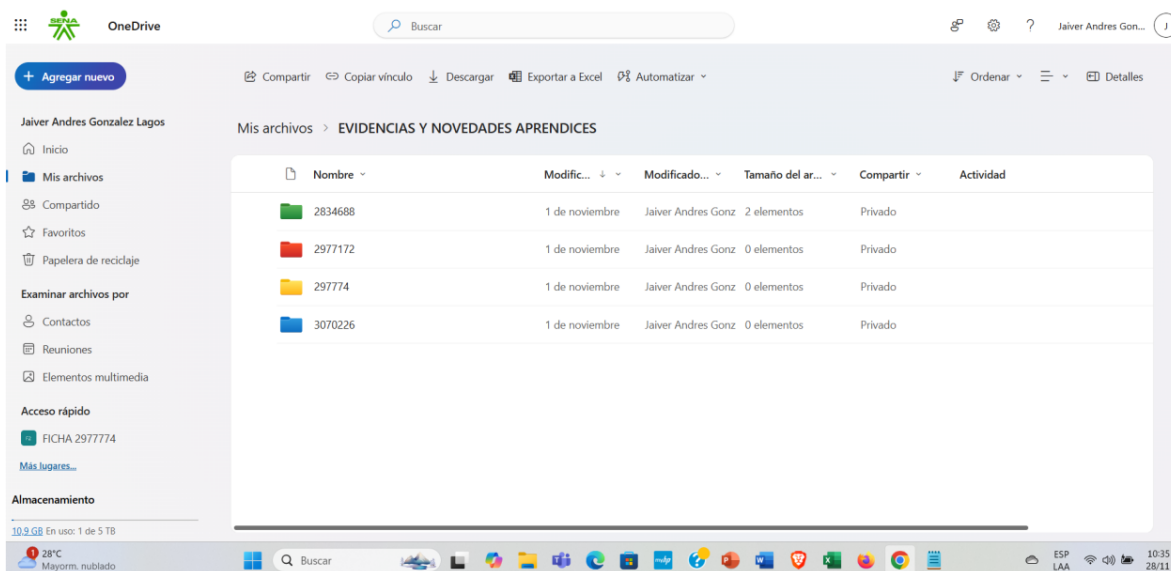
SENA OneDrive

Buscar

? Jaiver Andres Gon... J

+ Agregar nuevo

Compartir Copiar vínculo Descargar Exportar a Excel Automatizar

Ordenar Detalles

Jaiver Andres Gonzalez Lagos

Inicio

Mis archivos

Compartido

Favoritos

Papelera de reciclaje

Examinar archivos por

Contactos

Reuniones

Elementos multimedia

Acceso rápido

FICHA 2977774

Más lugares...

Almacenamiento

10,9 GB En uso: 1 de 5 TB

Mis archivos > EVIDENCIAS Y NOVEDADES APRENDICES

| Nombre | Modific... | Modificado... | Tamaño del ar... | Compartir | Actividad |
|---|---|---|---|---|---|
| 2834688 | 1 de noviembre | Jaiver Andres Gonz | 2 elementos | Privado | |
| 2977172 | 1 de noviembre | Jaiver Andres Gonz | 0 elementos | Privado | |
| 297774 | 1 de noviembre | Jaiver Andres Gonz | 0 elementos | Privado | |
| 3070226 | 1 de noviembre | Jaiver Andres Gonz | 0 elementos | Privado | |

1 28°C Mayorm. nublado

Buscar

ESP LAA 10:35 28/11